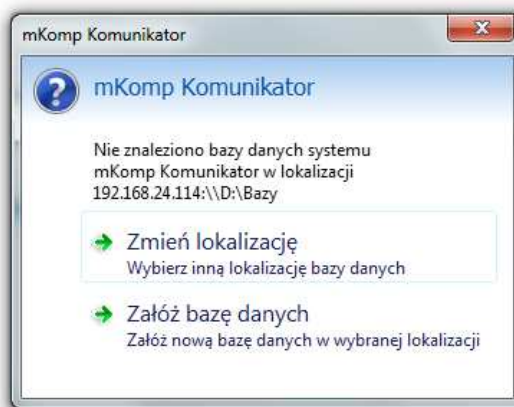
mKomp Komunikator

mKomp Komunikator

Nie znaleziono bazy danych systemu mKomp Komunikator w lokalizacji 192.168.24.114:\\D:\Bazy

Zmień lokalizację
Wybierz inną lokalizację bazy danych

Załóż bazę danych
Załóż nową bazę danych w wybranej lokalizacji